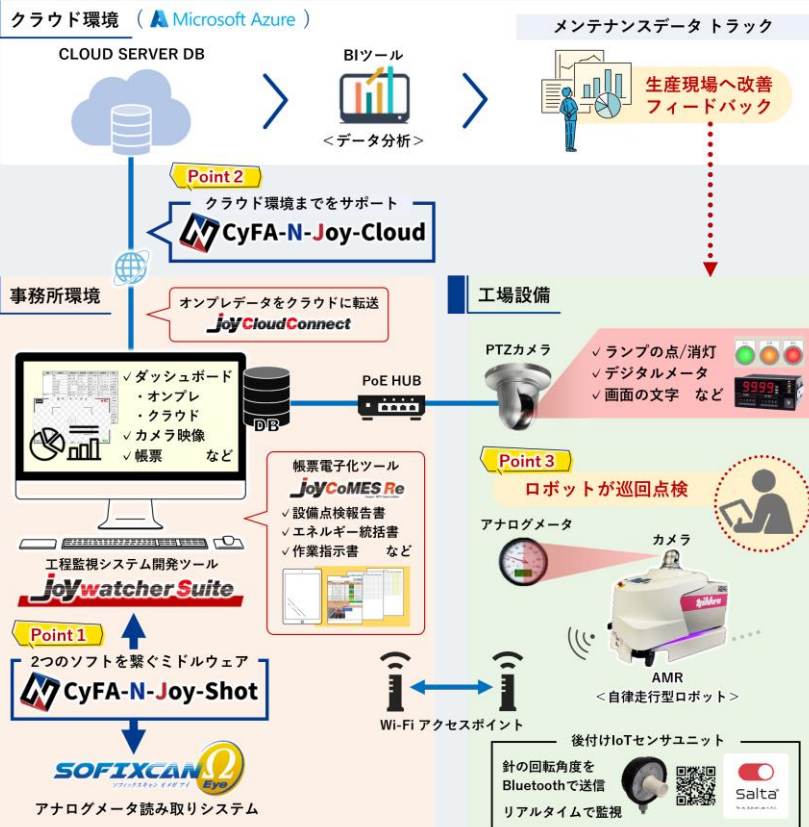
クラウド環境 （ Microsoft Azure ）

CLOUD SERVER DB

BIツール
＜データ分析＞

メンテナンスデータ トラック

生産現場へ改善フィードバック

Point 2
クラウド環境までをサポート
CyFA-N-Joy-Cloud

事務所環境

オンプレデータをクラウドに転送
JoyCloudConnect

✓ダッシュボード
・オンプレ
・クラウド
✓カメラ映像
✓帳票 など

DB

PoE HUB

帳票電子化ツール
JoyCoMES Re
✓設備点検報告書
✓エネルギー統括書
✓作業指示書 など

工程監視システム開発ツール
JoyWatcherSuite

Point 1
2つのソフトを繋ぐミドルウェア
CyFA-N-Joy-Shot

SOFIXCAN Eye
アナログメータ読み取りシステム

工場設備

PTZカメラ
✓ランプの点/消灯
✓デジタルメータ
✓画面の文字 など

9999

Point 3
ロボットが巡回点検

アナログメータ

カメラ

AMR
＜自律走行型ロボット＞

Wi-Fi アクセスポイント

後付けIoTセンサユニット
針の回転角度をBluetoothで送信
リアルタイムで監視

Salta